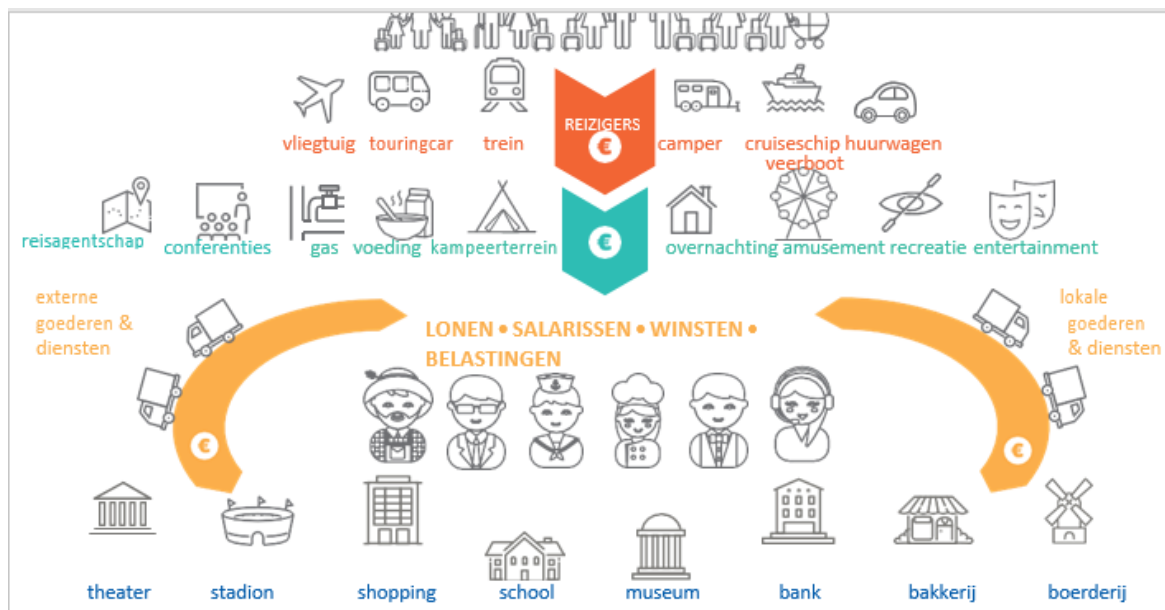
vliegtuig touringcar trein

REIZIGERS

€

camper cruiseschip veerboot huurwagen

reisagentschap conferenties gas voeding kampeerterrein

€

overnachting amusement recreatie entertainment

externe goederen & diensten

LONEN • SALARISSEN • WINSTEN • BELASTINGEN

lokale goederen & diensten

€

€

theater stadion shopping school museum bank bakkerij boerderij